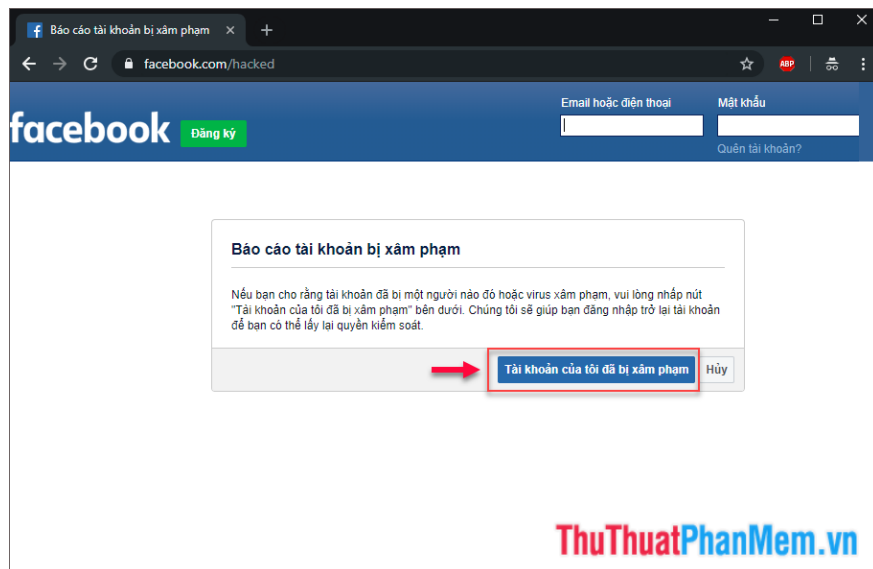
Báo cáo tài khoản bị xâm phạm ×
+
facebook.com/hacked
ABP
facebook
Đăng ký
Email hoặc điện thoại
Mật khẩu
Quên tài khoản?

Báo cáo tài khoản bị xâm phạm

Nếu bạn cho rằng tài khoản đã bị một người nào đó hoặc virus xâm phạm, vui lòng nhấp nút "Tài khoản của tôi đã bị xâm phạm" bên dưới. Chúng tôi sẽ giúp bạn đăng nhập trở lại tài khoản để bạn có thể lấy lại quyền kiểm soát.

Tài khoản của tôi đã bị xâm phạm
Hủy

ThuThuatPhanMem.vn